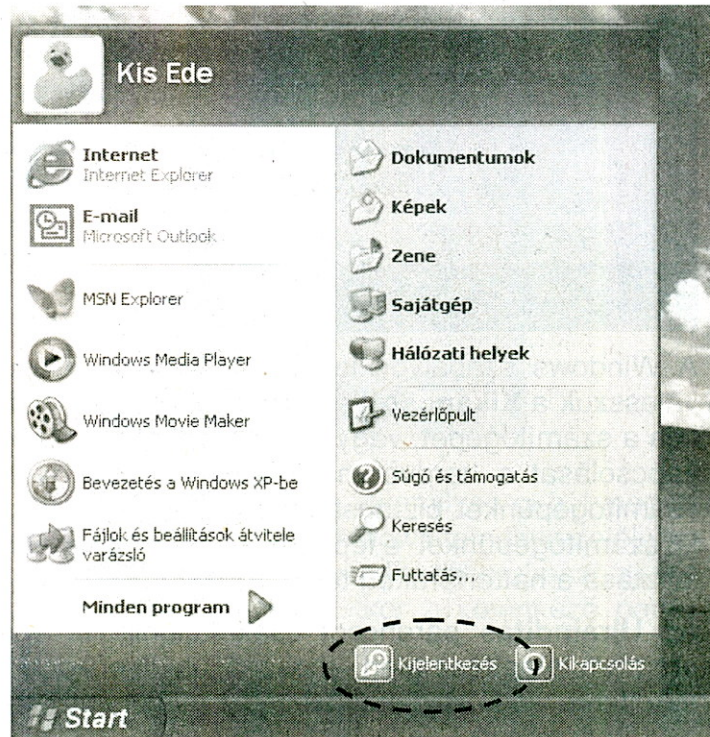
Kis Ede

Internet
Internet Explorer

E-mail
Microsoft Outlook

MSN Explorer

Windows Media Player

Windows Movie Maker

Bevezetés a Windows XP-be

Fájlok és beállítások átvitele varázsló

Minden program

Dokumentumok

Képek

Zene

Sajátgép

Hálózati helyek

Vezérlőpult

Súgó és támogatás

Keresés

Futtatás...

Kijelentkezés

Kikapcsolás

Start